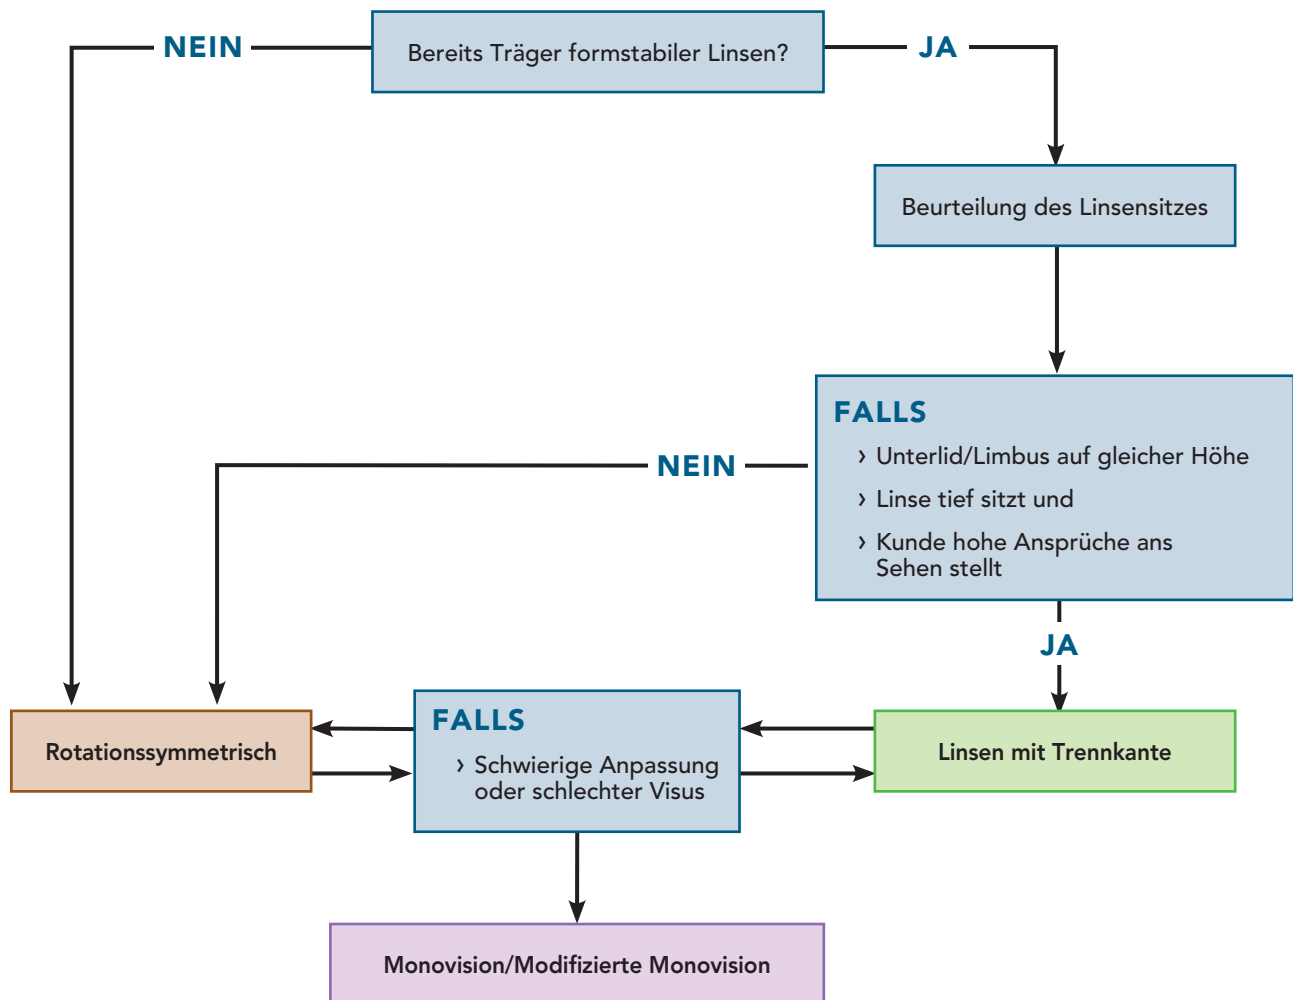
NEIN

Bereits Träger formstabiler Linsen?

JA

Beurteilung des Linsensitzes

FALLS
› Unterlid/Limbus auf gleicher Höhe
› Linse tief sitzt und
› Kunde hohe Ansprüche ans Sehen stellt

NEIN

JA

Rotationssymmetrisch

FALLS
› Schwierige Anpassung oder schlechter Visus

Linsen mit Trennkante

Monovision/Modifizierte Monovision